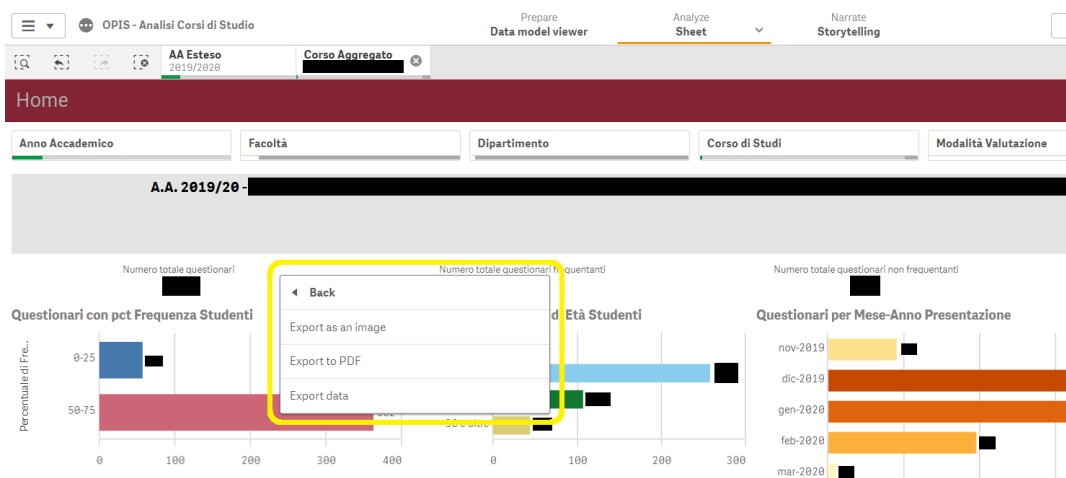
OPIS - Analisi Corsi di Studio

Prepare
Data model viewer

Analyze
Sheet

Narrate
Storytelling

AA Esteso
2019/2020

Corso Aggregato

Home

Anno Accademico

Facoltà

Dipartimento

Corso di Studi

Modalità Valutazione

A.A. 2019/20 -

Numero totale questionari

Numero totale questionari frequentanti

Numero totale questionari non frequentanti

Questionari con pct Frequenza Studenti

Percentuale di Fre...

0-25

50-75

0 100 200 300 400

Back

Export as an image

Export to PDF

Export data

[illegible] Età Studenti

0 100 200 300

Questionari per Mese-Anno Presentazione

nov-2019

dic-2019

gen-2020

feb-2020

mar-2020